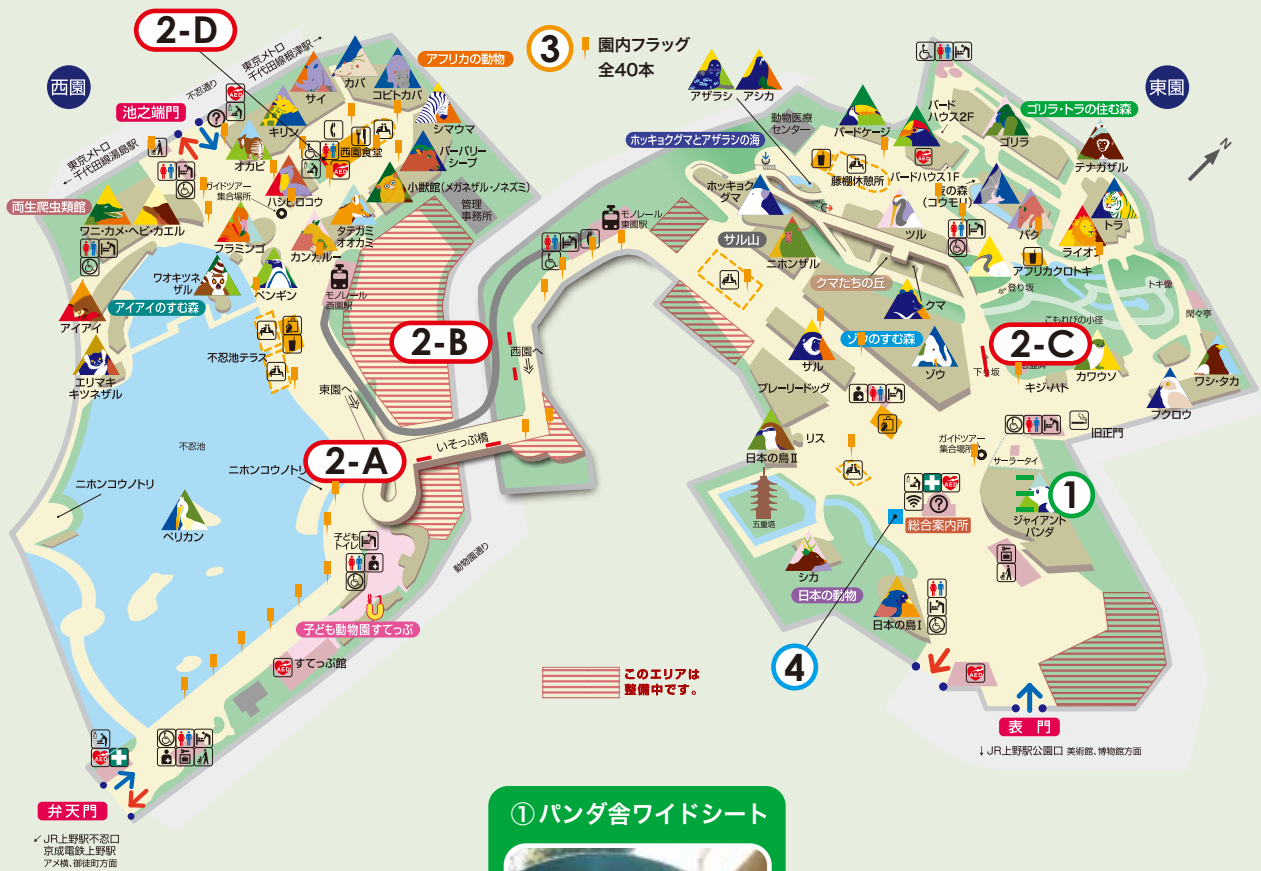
2-D

西園

東京メトロ 千代田線根津駅

アフリカの動物

3 園内フラッグ 全40本

東園

不忍通り

池之端門

東京メトロ 千代田線湯島駅

両生爬虫類館

サイ

カバ

コビトカバ

キリン

シマウマ

バーバリーシープ

オカピ

西園食堂

ガイドツアー集合場所

ハシビロコウ

小獣館(メガネザル・ノネズミ)

管理事務所

ワニ・カメ・ヘビ・カエル

フラミンゴ

タテガミオオカミ

カンガルー

ワオキツネザル

ペンギン

モノレール西園駅

アイアイのすむ森

アイアイ

不忍池テラス

エリマキキツネザル

2-B

東園へ

不忍池

ニホンコウノトリ

ニホンコウノトリ

2-A

いそっぷ橋

ペリカン

子どもトイレ

子ども動物園すてっぷ

すてっぷ館

動物園通り

弁天門

↙JR上野駅不忍口 京成電鉄上野駅 アメ横、御徒町方面

アザラシ

アシカ

動物医療センター

ホッキョクグマとアザラシの海

ホッキョクグマ

モノレール東園駅

西園へ

サル山

ニホンザル

バードケージ

藤棚休憩所

バードハウス2F

バードハウス1F

夜の森(コウモリ)

ツル

ゴリラ・トラの住む森

ゴリラ

テナガザル

トラ

ライオン

バク

アフリカクロトキ

登り坂

クマたちの丘

クマ

トキ舎

閑々亭

こもれびの小径

ゾウのすむ森

2-C

ザル

ゾウ

下り坂

カワウソ

キジ・ハト

ワシ・タカ

プレーリードッグ

フクロウ

旧正門

リス

日本の鳥Ⅱ

ガイドツアー集合場所

サーラータイ

五重塔

総合案内所

1 ジャイアントパンダ

シカ

日本の動物

日本の鳥Ⅰ

4

このエリアは整備中です。

表門

↓JR上野駅公園口 美術館、博物館方面

① パンダ舎ワイドシート